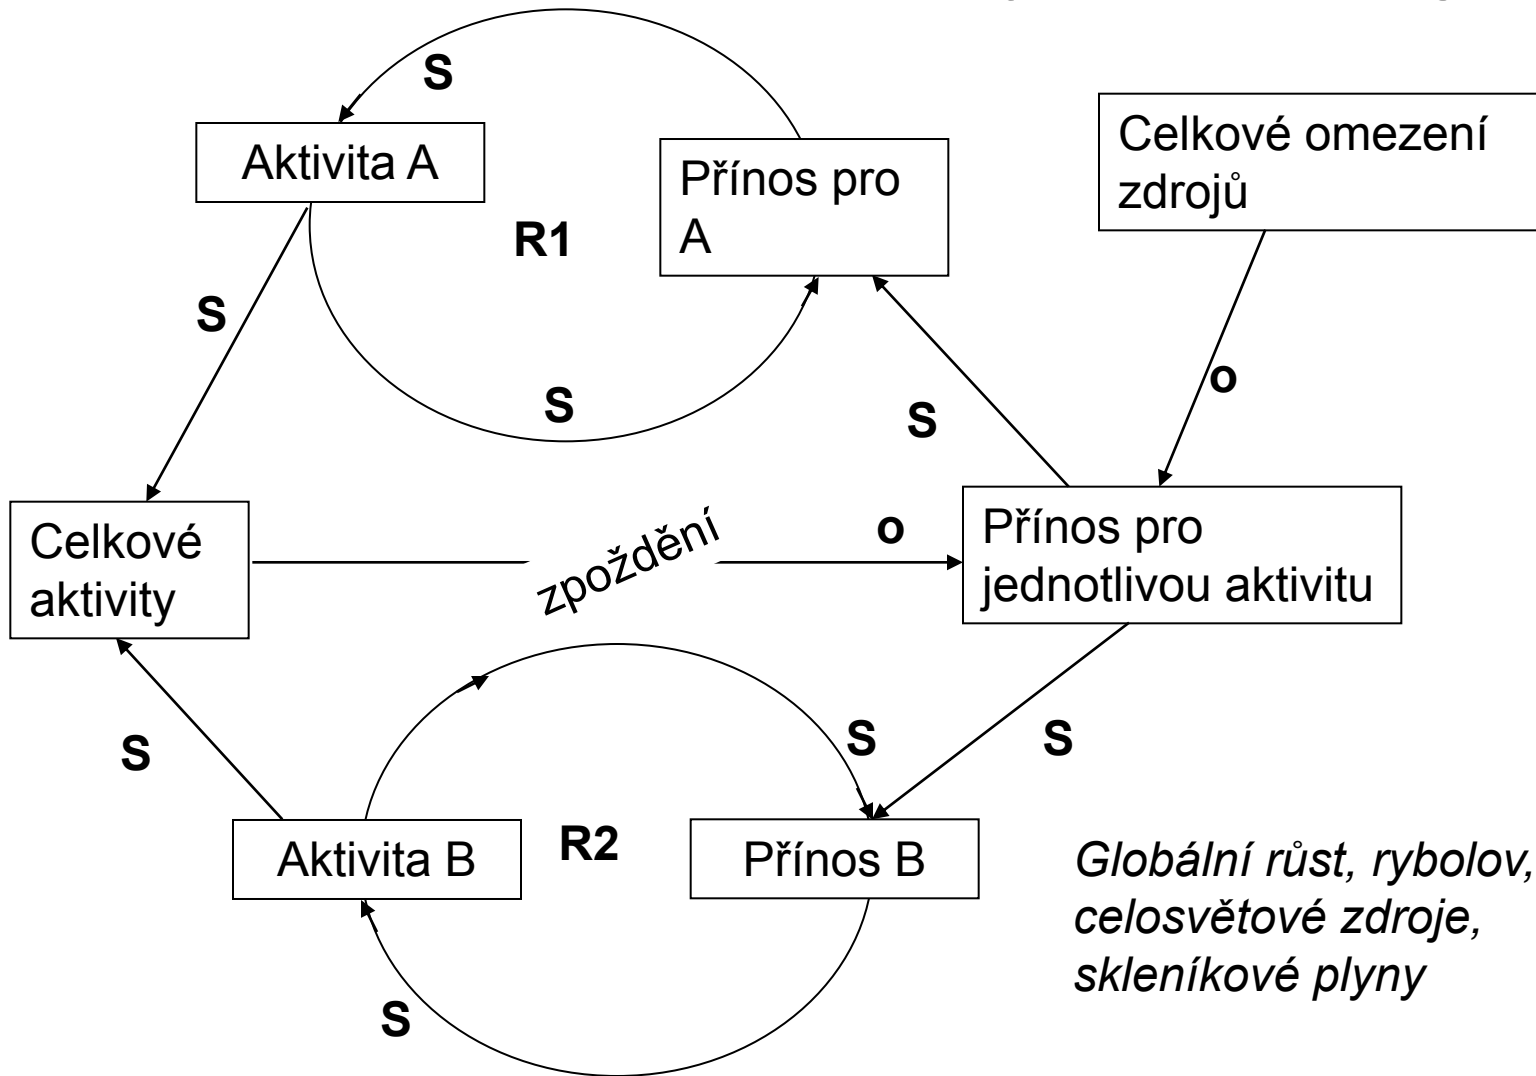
S

Aktivita A

Přínos pro A

R1

Celkové omezení zdrojů

S

S

S

o

Celkové aktivity

zpoždění

o

Přínos pro jednotlivou aktivitu

S

S

S

Aktivita B

R2

Přínos B

S

*Globální růst, rybolov, celosvětové zdroje, skleníkové plyny*